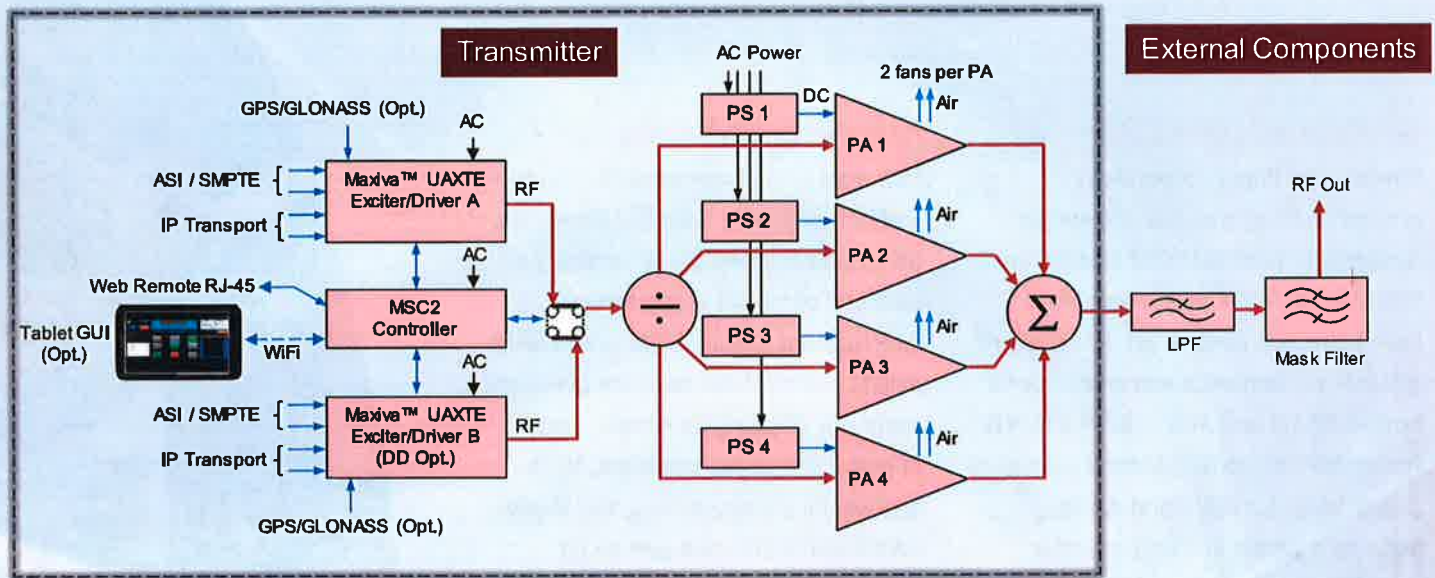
Transmitter

External Components

GPS/GLONASS (Opt.)

AC

ASI / SMPTE

Maxiva™ UAXTE Exciter/Driver A

RF

IP Transport

AC

Web Remote RJ-45

MSC2 Controller

Tablet GUI (Opt.)

WiFi

AC

ASI / SMPTE

Maxiva™ UAXTE Exciter/Driver B (DD Opt.)

RF

IP Transport

GPS/GLONASS (Opt.)

AC Power

DC

PS 1

PS 2

PS 3

PS 4

2 fans per PA

Air

PA 1

Air

PA 2

Air

PA 3

Air

PA 4

$\div$

$\Sigma$

LPF

RF Out

Mask Filter